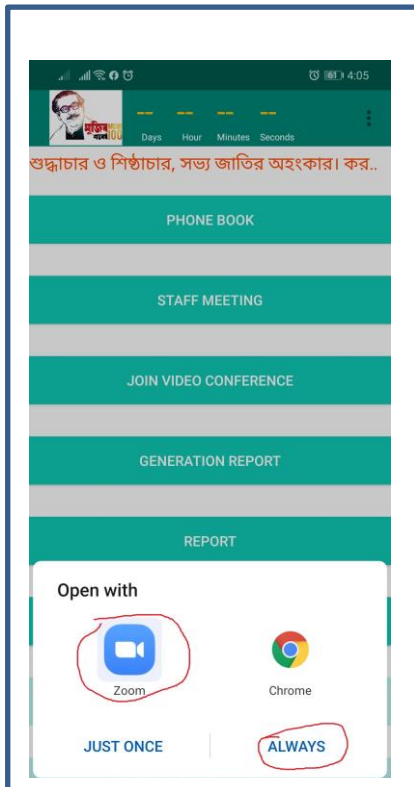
61 4:05

-- -- -- --
Days Hour Minutes Seconds

শুদ্ধাচার ও শিষ্ঠাচার, সভ্য জাতির অহংকার। কর..

PHONE BOOK

STAFF MEETING

JOIN VIDEO CONFERENCE

GENERATION REPORT

REPORT

Open with

Zoom

Chrome

JUST ONCE

ALWAYS